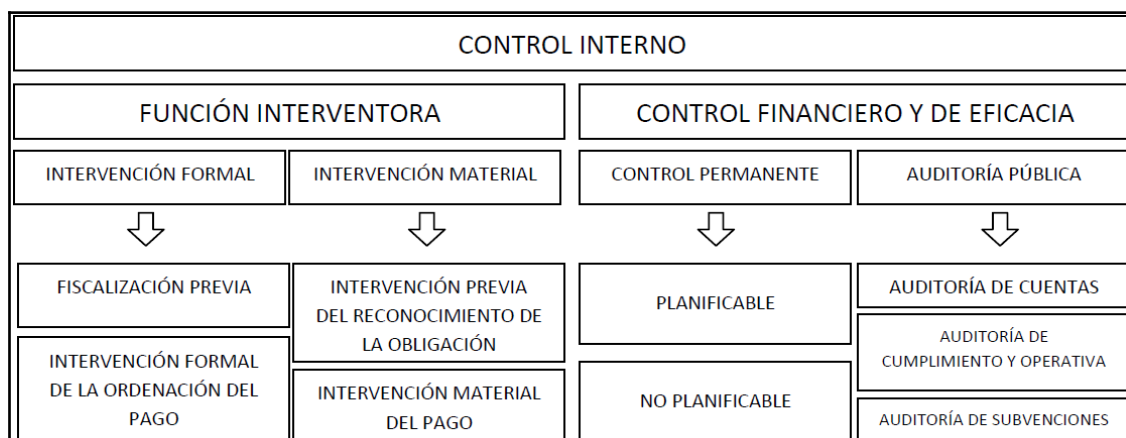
CONTROL INTERNO

FUNCIÓN INTERVENTORA

INTERVENCIÓN FORMAL

FISCALIZACIÓN PREVIA

INTERVENCIÓN FORMAL DE LA ORDENACIÓN DEL PAGO

INTERVENCIÓN MATERIAL

INTERVENCIÓN PREVIA DEL RECONOCIMIENTO DE LA OBLIGACIÓN

INTERVENCIÓN MATERIAL DEL PAGO

CONTROL FINANCIERO Y DE EFICACIA

CONTROL PERMANENTE

PLANIFICABLE

NO PLANIFICABLE

AUDITORÍA PÚBLICA

AUDITORÍA DE CUENTAS

AUDITORÍA DE CUMPLIMIENTO Y OPERATIVA

AUDITORÍA DE SUBVENCIONES